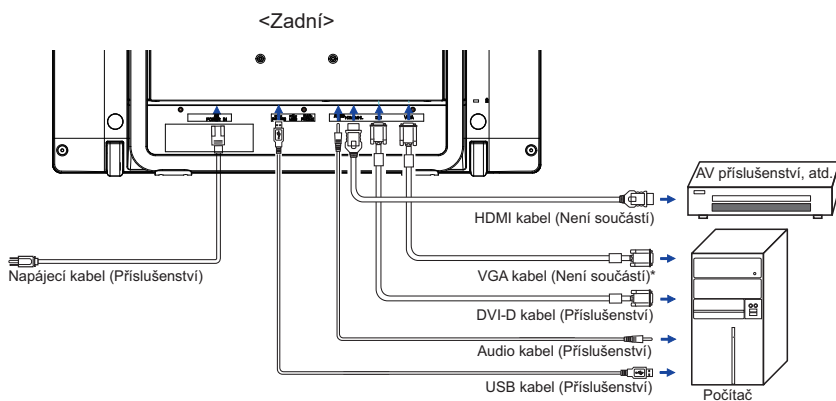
<Zadní>

AV příslušenství, atd.

HDMI kabel (Není součástí)

Napájecí kabel (Příslušenství)

VGA kabel (Není součástí)*

DVI-D kabel (Příslušenství)

Audio kabel (Příslušenství)

USB kabel (Příslušenství)

Počítač